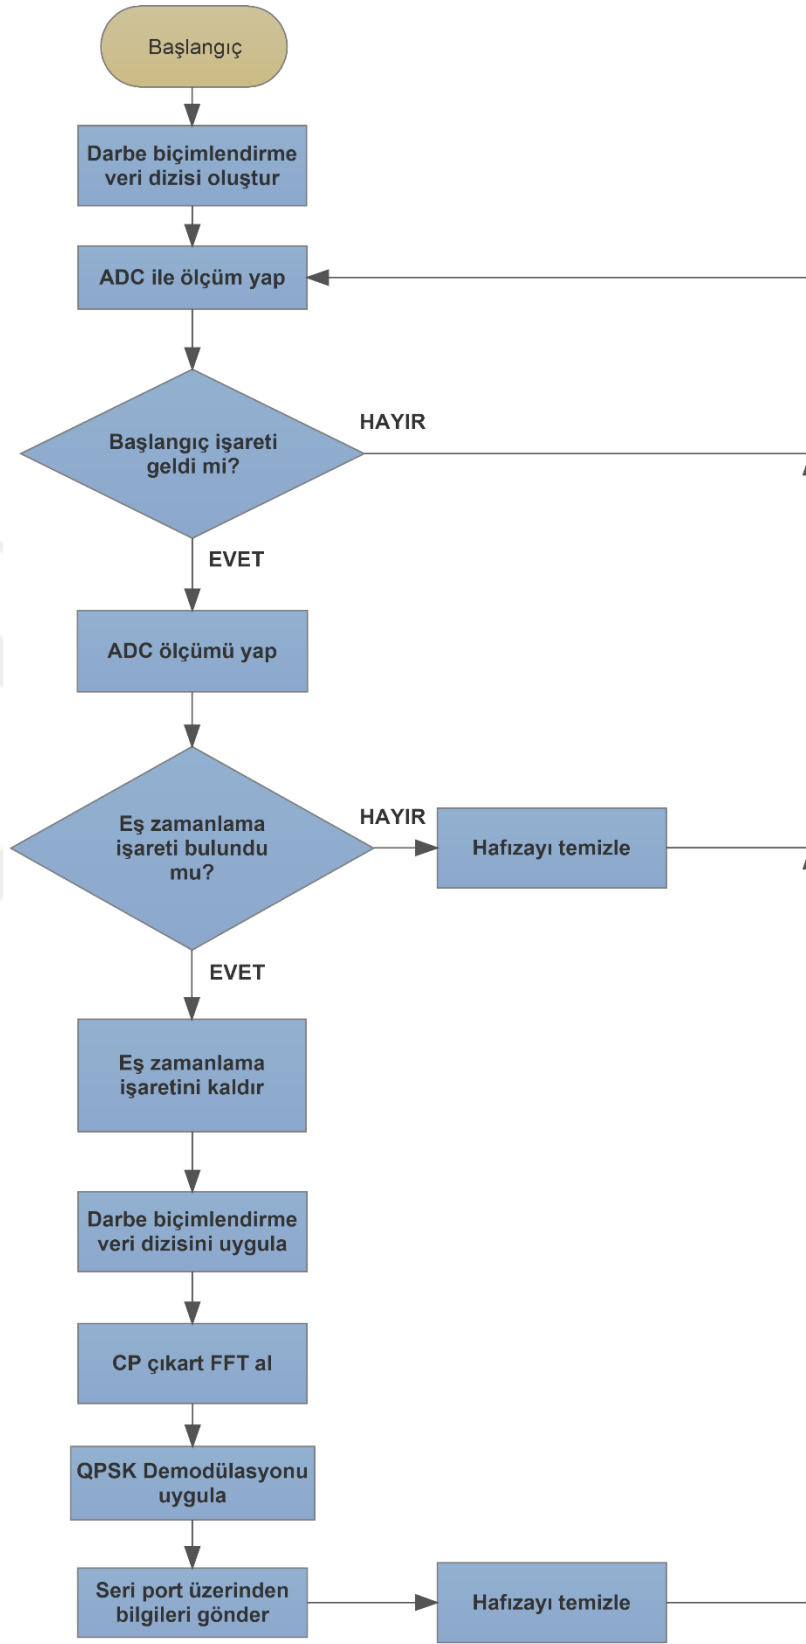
Başlangıç

Darbe biçimlendirme veri dizisi oluştur

ADC ile ölçüm yap

Başlangıç işareti geldi mi?

HAYIR

EVET

ADC ölçümü yap

Eş zamanlama işareti bulundu mu?

HAYIR

Hafızayı temizle

EVET

Eş zamanlama işaretini kaldır

Darbe biçimlendirme veri dizisini uygula

CP çıkart FFT al

QPSK Demodülasyonu uygula

Seri port üzerinden bilgileri gönder

Hafızayı temizle